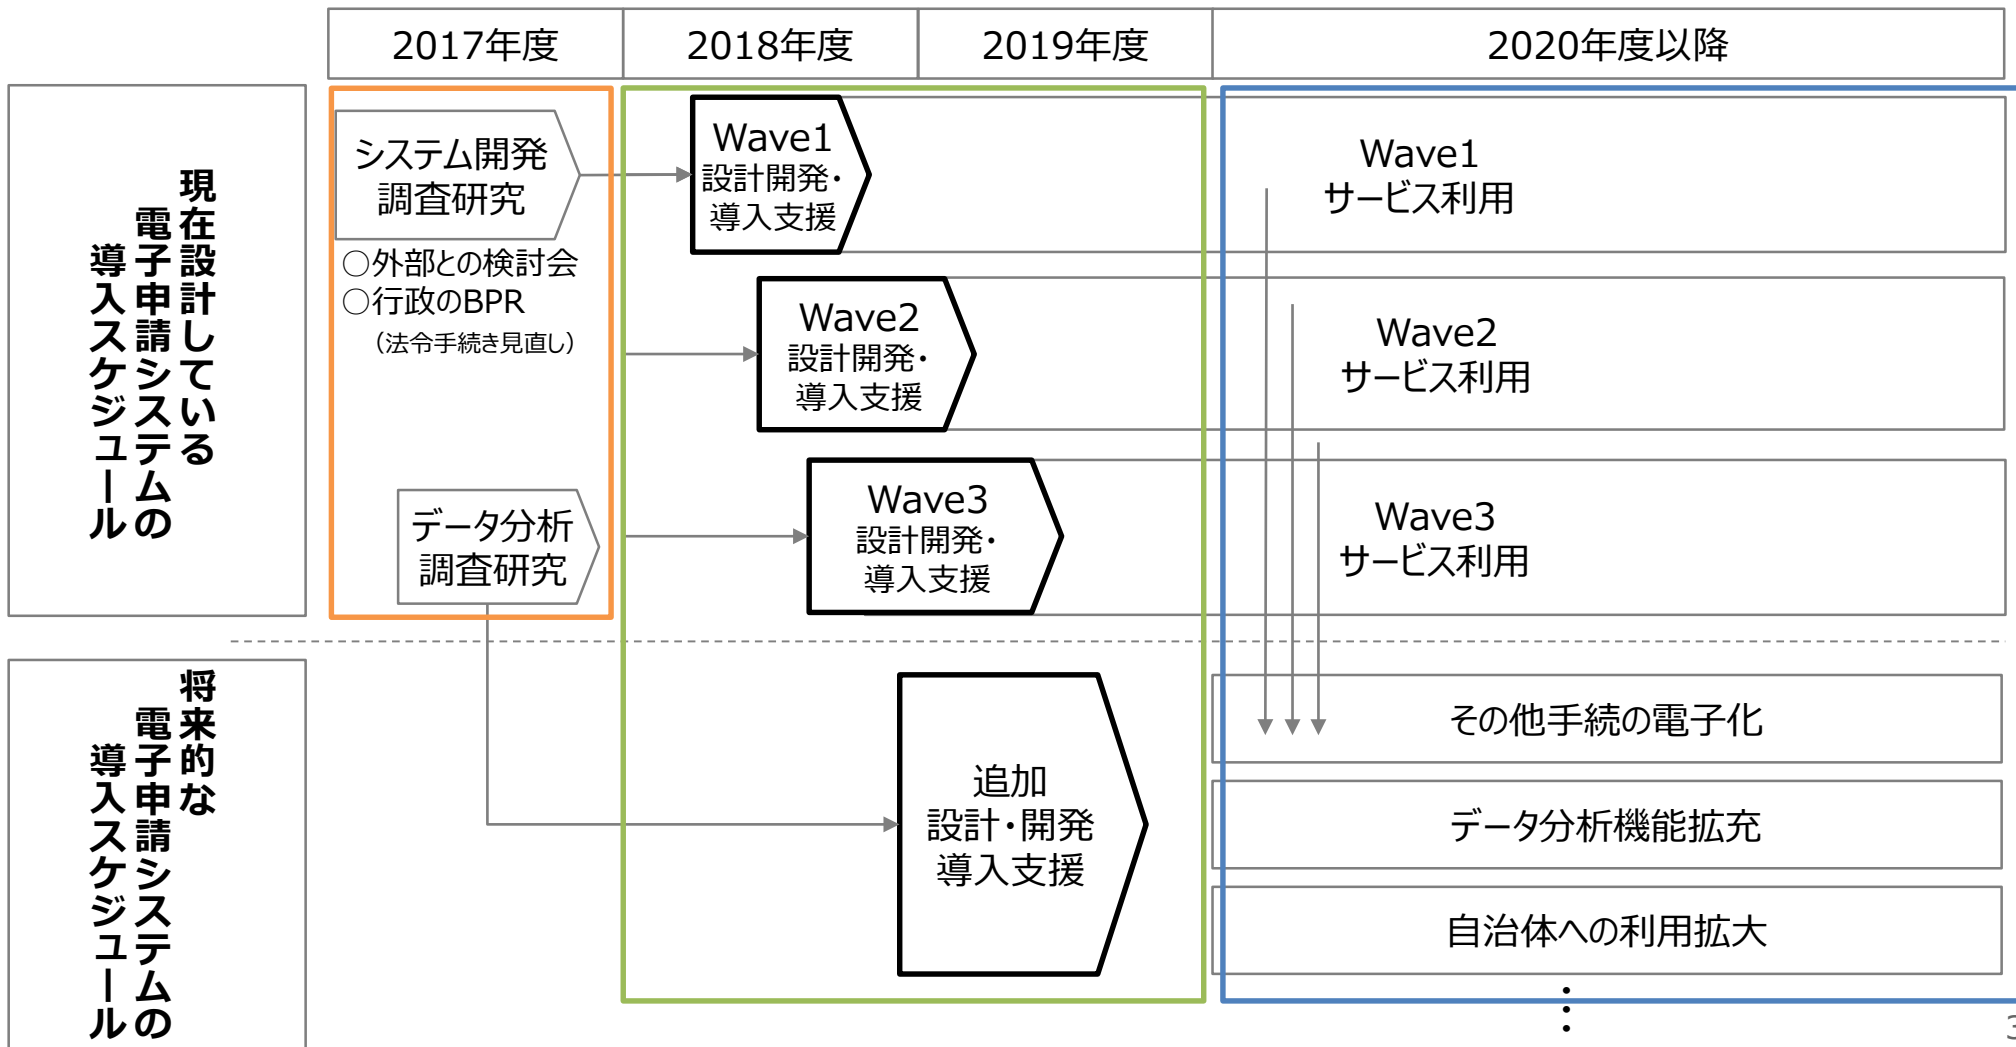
| 2017年度 | 2018年度 | 2019年度 | 2020年度以降 |
|---|---|---|---|

現在設計している電子申請システムの導入スケジュール

システム開発調査研究

○外部との検討会
○行政のBPR
（法令手続き見直し）

データ分析調査研究

Wave1
設計開発・
導入支援

Wave2
設計開発・
導入支援

Wave3
設計開発・
導入支援

Wave1
サービス利用

Wave2
サービス利用

Wave3
サービス利用

将来的な電子申請システムの導入スケジュール

追加
設計・開発
導入支援

その他手続の電子化

データ分析機能拡充

自治体への利用拡大

⋮

3